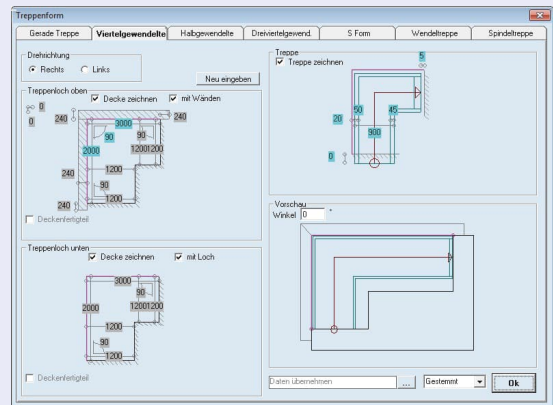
Treppenform

Gerade Treppe | Viertelgewendelte | Halbgewendelte | Dreiviertelgewend. | S Form | Wendeltreppe | Spindeltreppe

Drehrichtung
Rechts
Links

Neu eingeben

Treppenloch oben
Decke zeichnen
mit Wänden

0
0
240
3000
240
90
90
2000
1200
1200
1200
240
90
240
1200

Deckenfertigteil

Treppenloch unten
Decke zeichnen
mit Loch

3000
90
2000
1200
1200
1200
90
1200

Deckenfertigteil

Treppe
Treppe zeichnen
5
50
45
20
900
0

Vorschau
Winkel 0 °

Daten übernehmen
...
Gestemmt
Ok